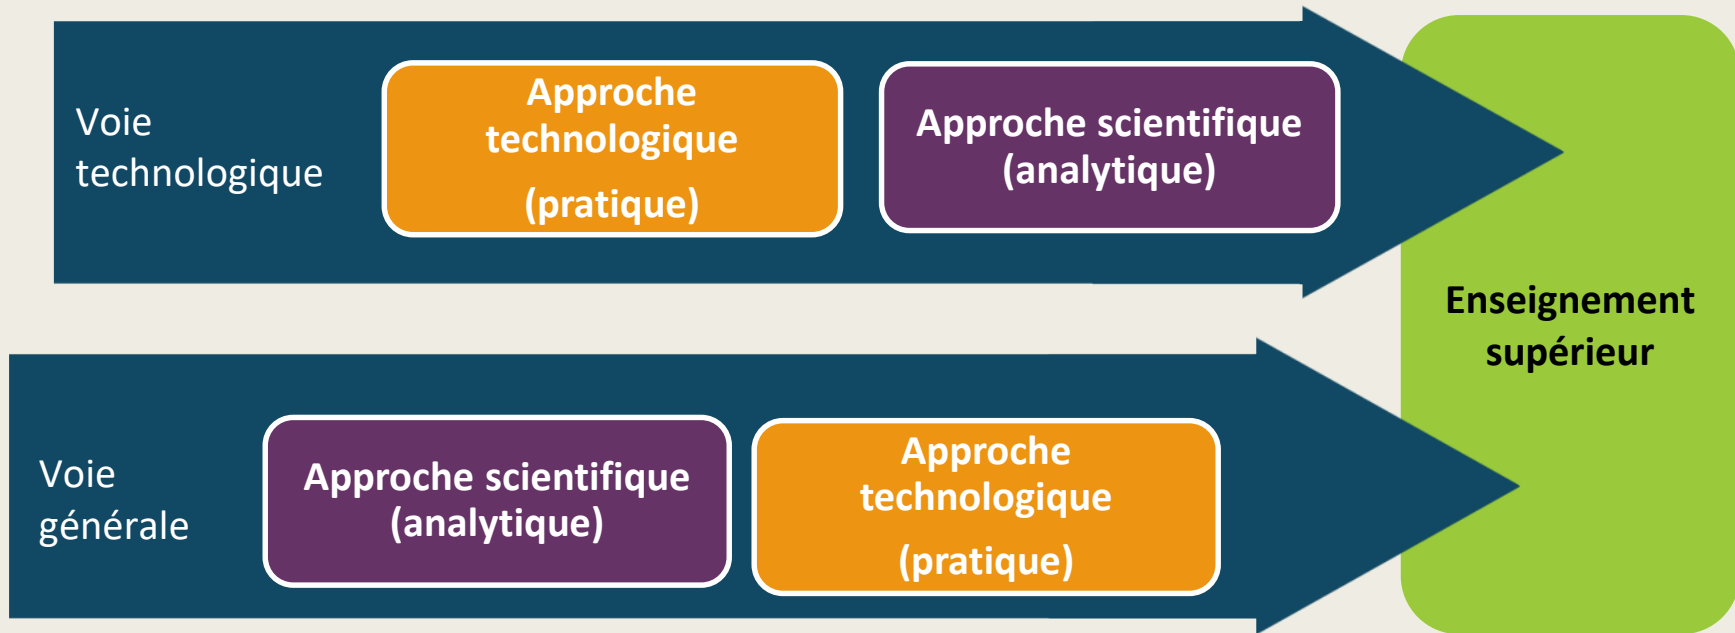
Voie technologique

Approche technologique

(pratique)

Approche scientifique (analytique)

Enseignement supérieur

Voie générale

Approche scientifique (analytique)

Approche technologique

(pratique)